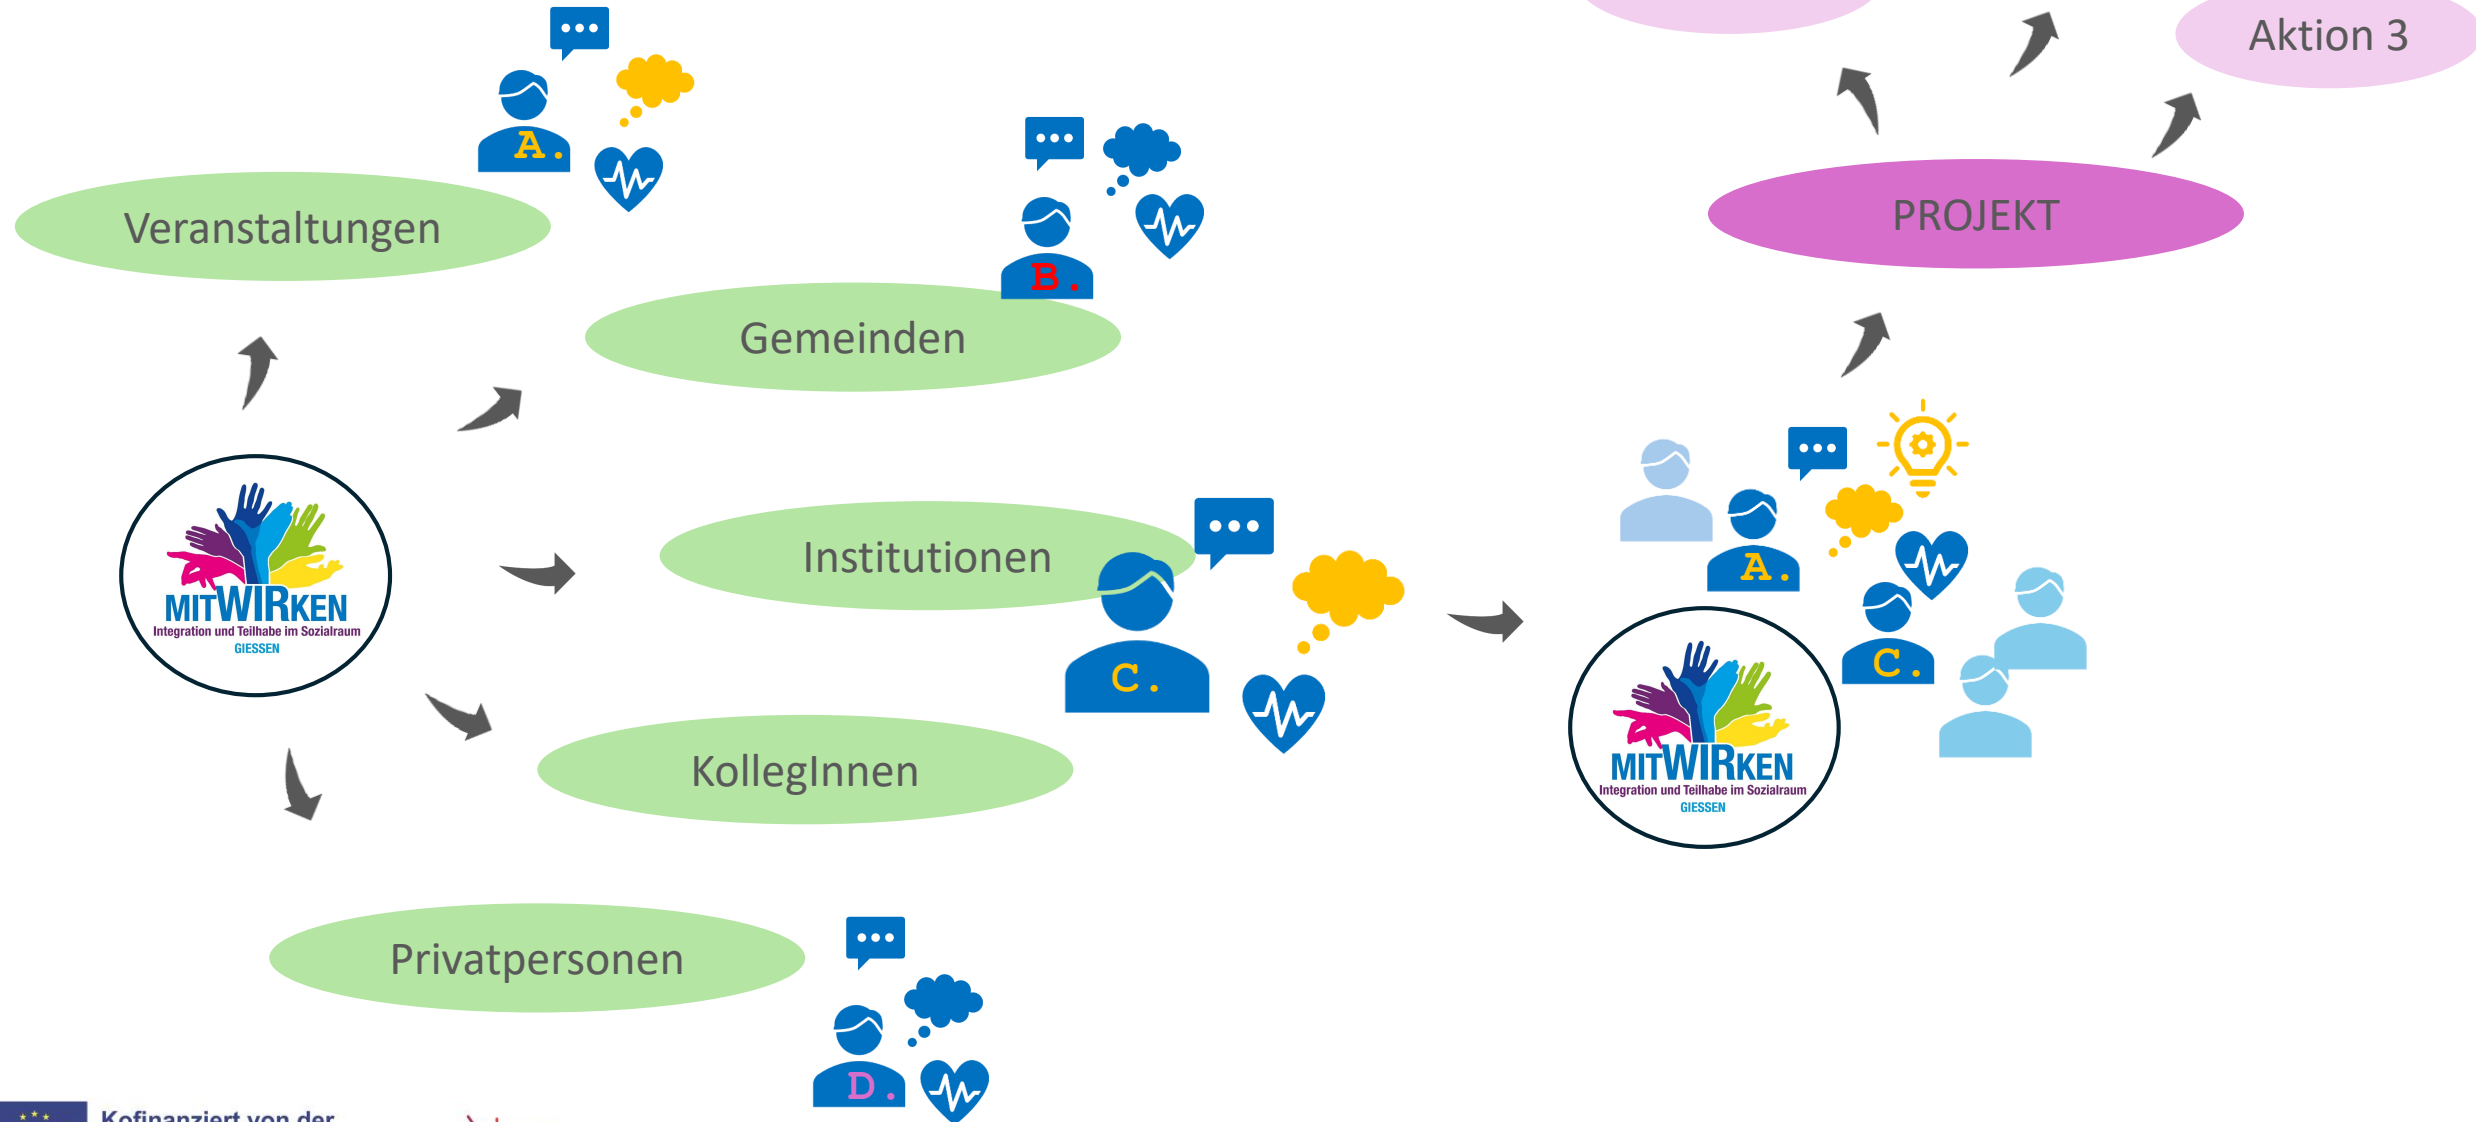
Aktion 3

A.

Veranstaltungen

B.

Gemeinden

PROJEKT

MITWIRKEN
Integration und Teilhabe im Sozialraum
GIESSEN

Institutionen

C.

A.

C.

MITWIRKEN
Integration und Teilhabe im Sozialraum
GIESSEN

KollegInnen

Privatpersonen

D.

Kofinanziert von der